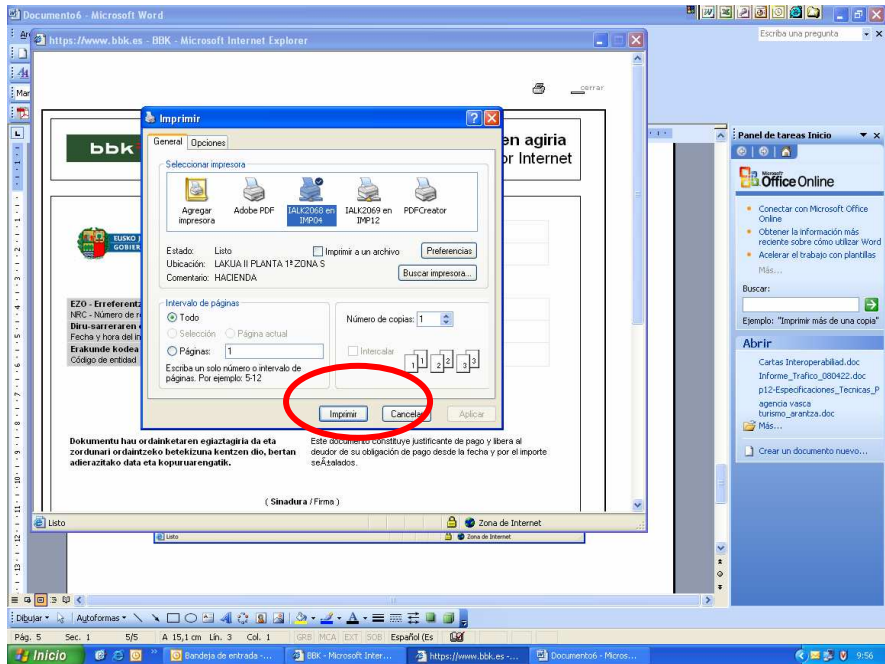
Documento6 - Microsoft Word

Escriba una pregunta

https://www.bbk.es - BBK - Microsoft Internet Explorer

cerrar

bbk

en agiria
or Internet

Imprimir

General Opciones

Seleccionar impresora

Agregar impresora
Adobe PDF
IALK2068 en IMP04
IALK2069 en IMP12
PDFCreator

Estado: Listo
Ubicación: LAKUA II PLANTA 1ª ZONA S
Comentario: HACIENDA

Imprimir a un archivo
Preferencias
Buscar impresora...

Intervalo de páginas
Todo
Selección
Página actual
Páginas: 1

Escriba un solo número o intervalo de páginas. Por ejemplo: 5-12

Número de copias: 1

Intercalar

Imprimir
Cancelar
Aplicar

EUSKO
GOBIER

EZO - Erreferent
NRC - Número de r
Diru-sarreraren
Fecha y hora del in
Erakunde kodea
Código de entidad

Dokumentu hau ordainketaren egiaztagiria da eta zordunari ordaintzeko betekizuna kentzen dio, bertan adierazitako data eta kopuruarengatik.

Este documento constituye justificante de pago y libera al deudor de su obligación de pago desde la fecha y por el importe seÃ±alados.

( Sinadura / Firma )

Listo
Zona de Internet

Listo
Zona de Internet

Panel de tareas Inicio

Office Online

Conectar con Microsoft Office Online
Obtener la información más reciente sobre cómo utilizar Word
Acelerar el trabajo con plantillas
Más...

Buscar:

Ejemplo: "Imprimir más de una copia"

Abrir

Cartas Interoperabilidad.doc
Informe_Trafico_080422.doc
p12-Especificaciones_Tecnicas_P
agencia vasca
turismo_arantza.doc
Más...

Crear un documento nuevo...

Dibujar
Autoformas

Pág. 5   Sec. 1   5/5   A 15,1 cm   Lín. 3   Col. 1   GRB   MCA   EXT   SOB   Español (Es

Inicio
Bandeja de entrada -...
BBK - Microsoft Inter...
https://www.bbk.es -...
Documento6 - Micros...
9:56